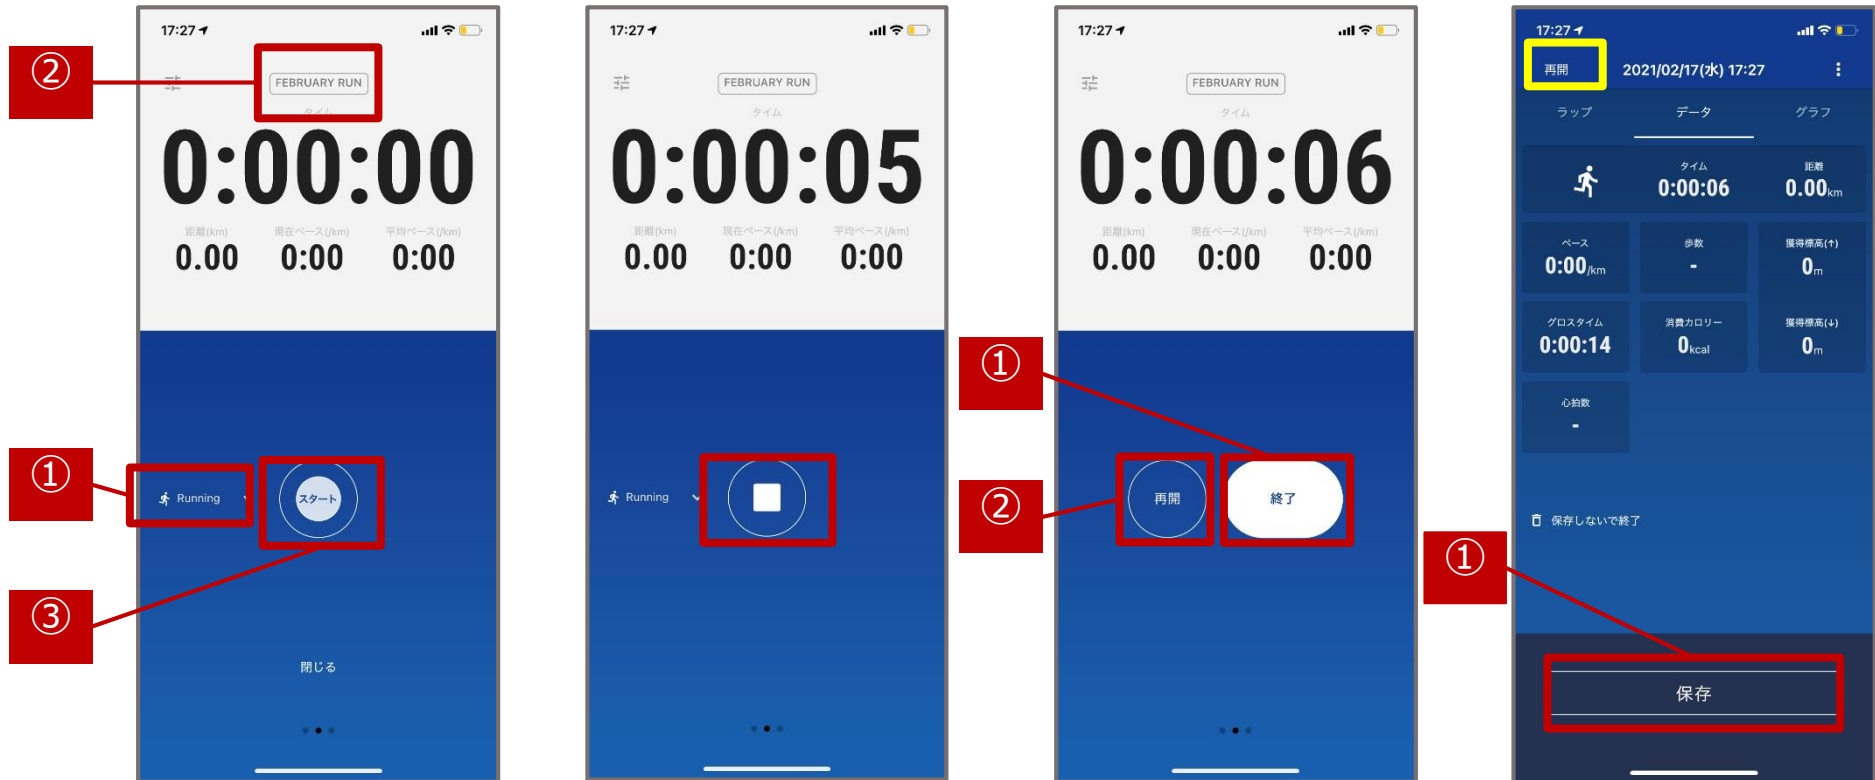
①
②
③

17:27
FEBRUARY RUN
タイム
0:00:00
距離(km) 0.00
現在ペース(/km) 0:00
平均ペース(/km) 0:00
Running
スタート
閉じる

17:27
FEBRUARY RUN
タイム
0:00:05
距離(km) 0.00
現在ペース(/km) 0:00
平均ペース(/km) 0:00
Running

①
②

17:27
FEBRUARY RUN
タイム
0:00:06
距離(km) 0.00
現在ペース(/km) 0:00
平均ペース(/km) 0:00
再開
終了

①

17:27
再開
2021/02/17(水) 17:27
ラップ
データ
グラフ
タイム 0:00:06
距離 0.00km
ペース 0:00/km
歩数 -
獲得標高(↑) 0m
グロスタイム 0:00:14
消費カロリー 0kcal
獲得標高(↓) 0m
心拍数 -
保存しないで終了
保存